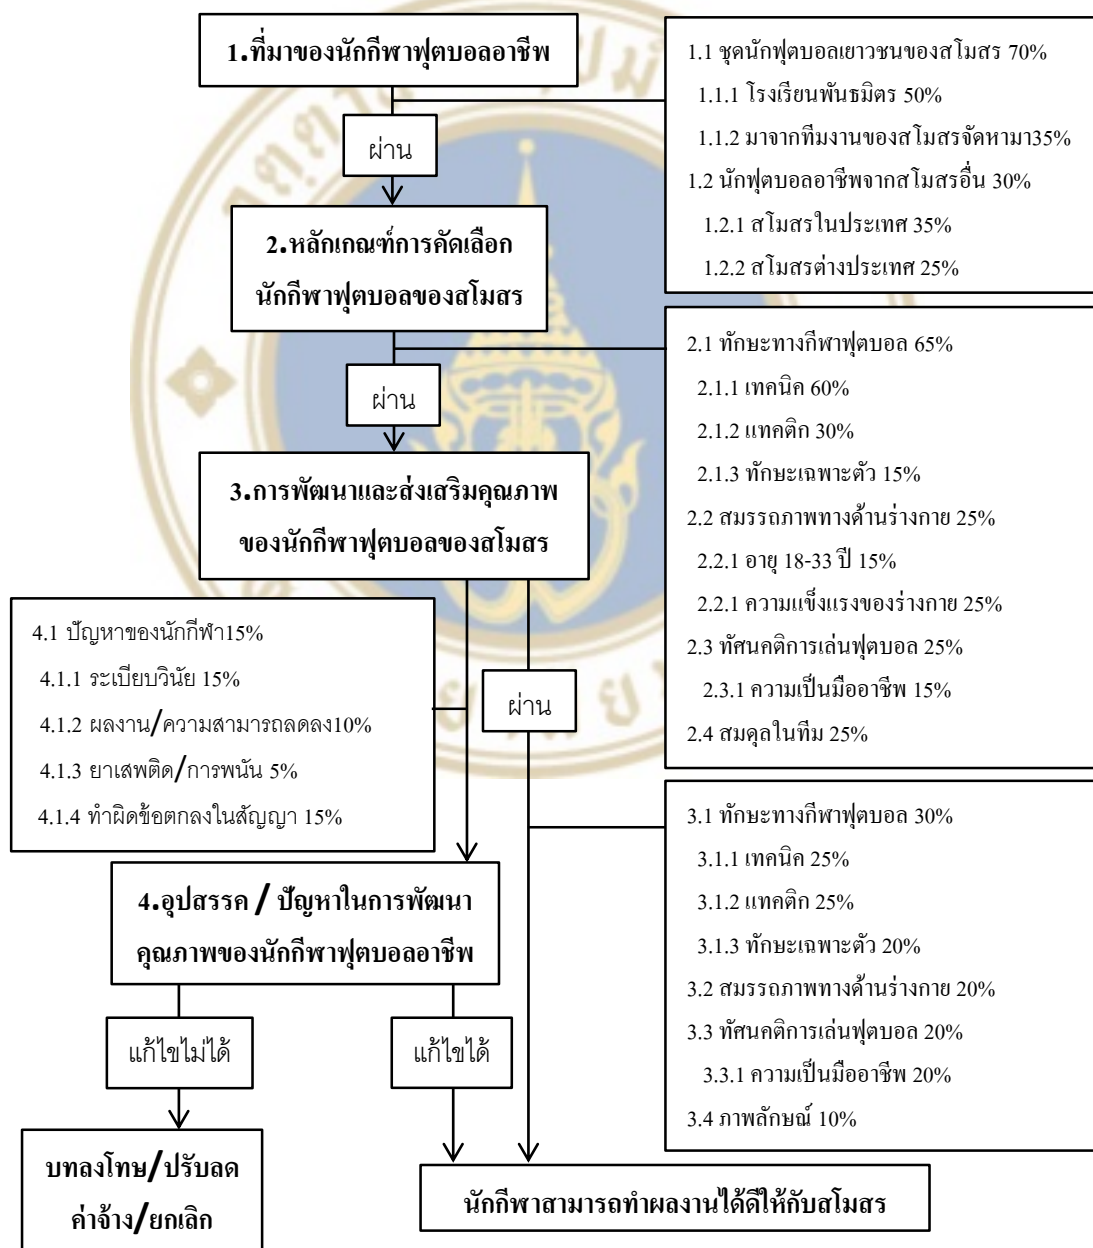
1.ที่มาของนักกีฬาฟุตบอลอาชีพ

1.1 ชุดนักฟุตบอลเยาวชนของสโมสร 70%
1.1.1 โรงเรียนพันธมิตร 50%
1.1.2 มาจากทีมงานของสโมสรจัดหามา35%
1.2 นักฟุตบอลอาชีพจากสโมสรอื่น 30%
1.2.1 สโมสรในประเทศ 35%
1.2.2 สโมสรต่างประเทศ 25%

ผ่าน

2.หลักเกณฑ์การคัดเลือกนักกีฬาฟุตบอลของสโมสร

2.1 ทักษะทางกีฬาฟุตบอล 65%
2.1.1 เทคนิค 60%
2.1.2 แทคติก 30%
2.1.3 ทักษะเฉพาะตัว 15%
2.2 สมรรถภาพทางด้านร่างกาย 25%
2.2.1 อายุ 18-33 ปี 15%
2.2.1 ความแข็งแรงของร่างกาย 25%
2.3 ทัศนคติการเล่นฟุตบอล 25%
2.3.1 ความเป็นมืออาชีพ 15%
2.4 สมดุลในทีม 25%

ผ่าน

3.การพัฒนาและส่งเสริมคุณภาพของนักกีฬาฟุตบอลของสโมสร

4.1 ปัญหาของนักกีฬา15%
4.1.1 ระเบียบวินัย 15%
4.1.2 ผลงาน/ความสามารถลดลง10%
4.1.3 ยาเสพติด/การพนัน 5%
4.1.4 ทำผิดข้อตกลงในสัญญา 15%

ผ่าน

3.1 ทักษะทางกีฬาฟุตบอล 30%
3.1.1 เทคนิค 25%
3.1.2 แทคติก 25%
3.1.3 ทักษะเฉพาะตัว 20%
3.2 สมรรถภาพทางด้านร่างกาย 20%
3.3 ทัศนคติการเล่นฟุตบอล 20%
3.3.1 ความเป็นมืออาชีพ 20%
3.4 ภาพลักษณ์ 10%

4.อุปสรรค / ปัญหาในการพัฒนาคุณภาพของนักกีฬาฟุตบอลอาชีพ

แก้ไขไม่ได้

แก้ไขได้

บทลงโทษ/ปรับลดค่าจ้าง/ยกเลิก

นักกีฬาสามารถทำผลงานได้ดีให้กับสโมสร